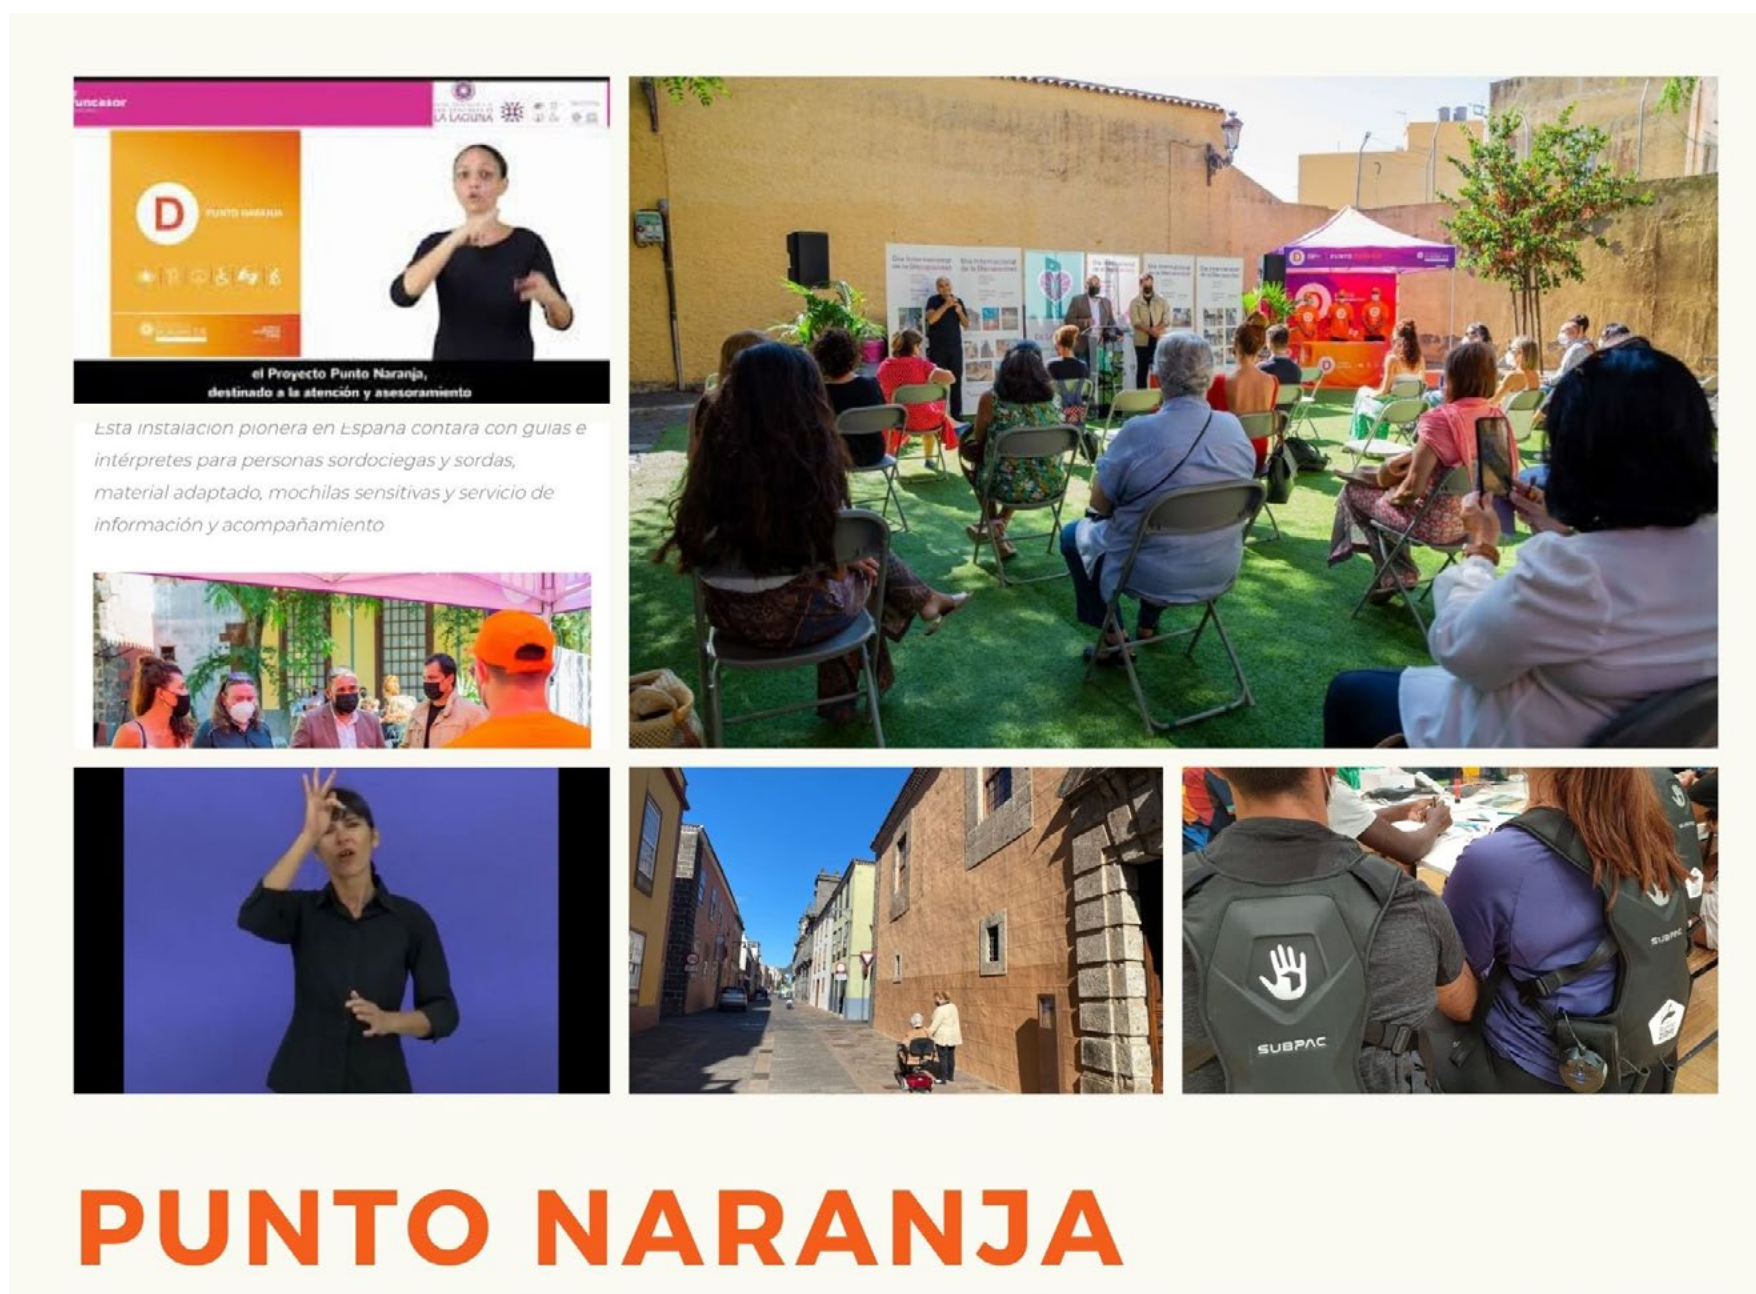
Funcasor

LA LAGUNA

D PUNTO NARANJA

el Proyecto Punto Naranja, destinado a la atención y asesoramiento

Esta instalación pionera en España contará con guías e intérpretes para personas sordociegas y sordas, material adaptado, mochilas sensitivas y servicio de información y acompañamiento

Día Internacional de la Discapacidad

PUNTO NARANJA

SUBPAC

SUBPAC

PUNTO NARANJA